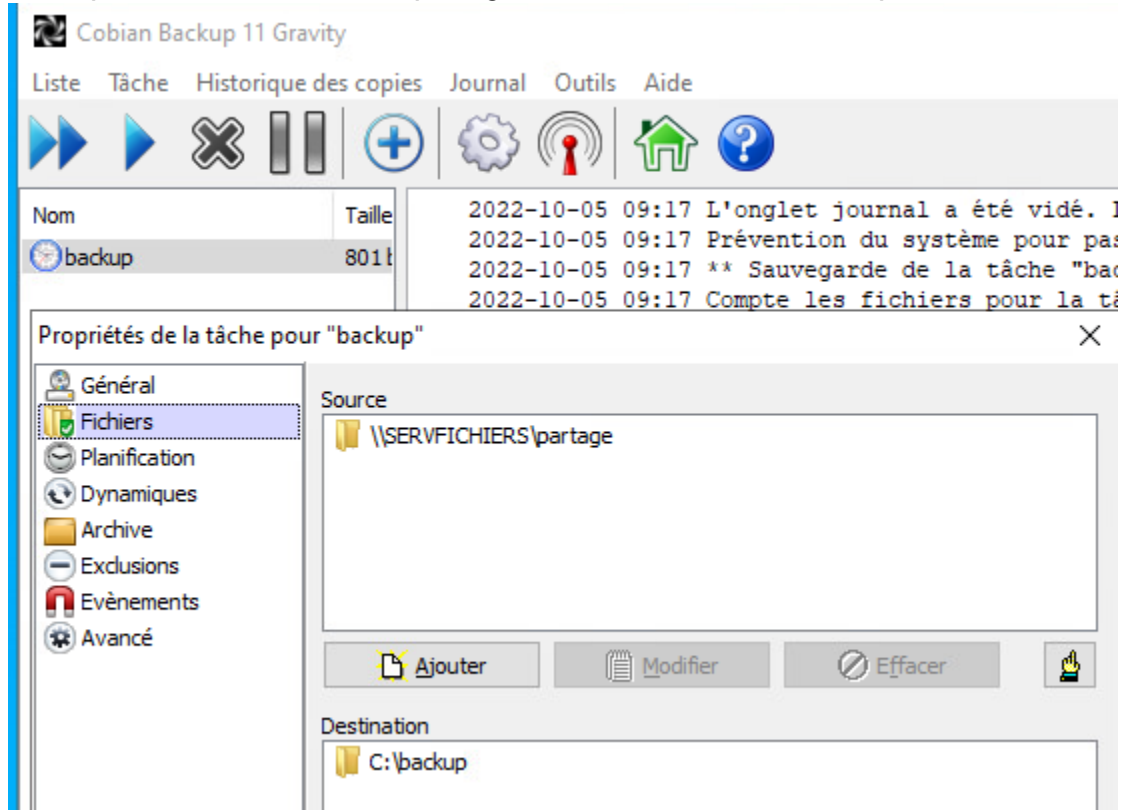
Cobian Backup 11 Gravity

Liste Tâche Historique des copies Journal Outils Aide

| Nom | Taille |
|---|---|
| backup | 801 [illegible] |

2022-10-05 09:17 L'onglet journal a été vidé. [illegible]
2022-10-05 09:17 Prévention du système pour pas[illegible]
2022-10-05 09:17 ** Sauvegarde de la tâche "bac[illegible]
2022-10-05 09:17 Compte les fichiers pour la tâ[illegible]

Propriétés de la tâche pour "backup"

Général
Fichiers
Planification
Dynamiques
Archive
Exclusions
Evènements
Avancé

Source
\\SERVFICHIERS\partage

Ajouter Modifier Effacer

Destination
C:\backup